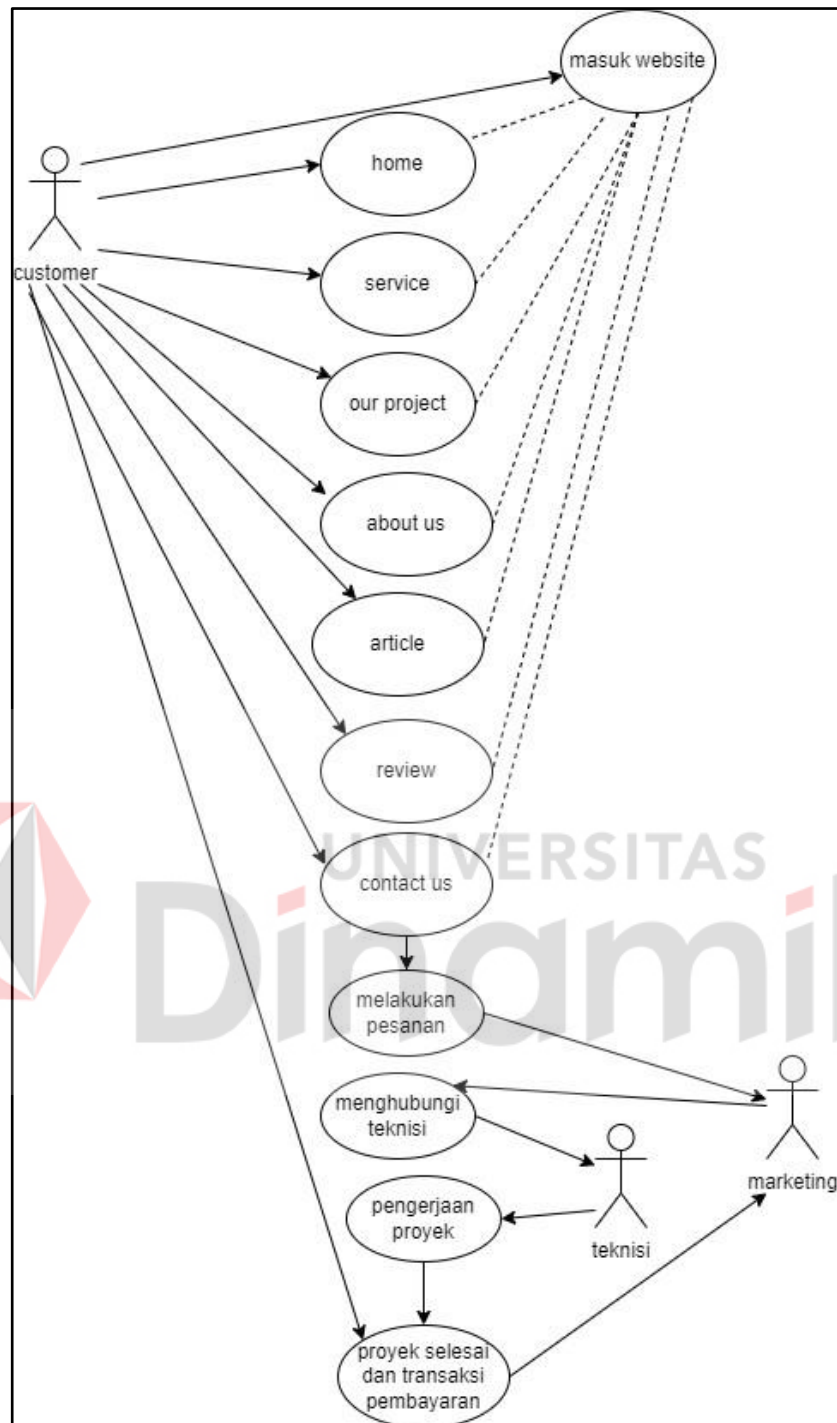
masuk website
customer
home
service
our project
about us
article
review
contact us
UNIVERSITAS
Dinami
melakukan pesanan
menghubungi teknisi
marketing
pengerjaan proyek
teknisi
proyek selesai dan transaksi pembayaran